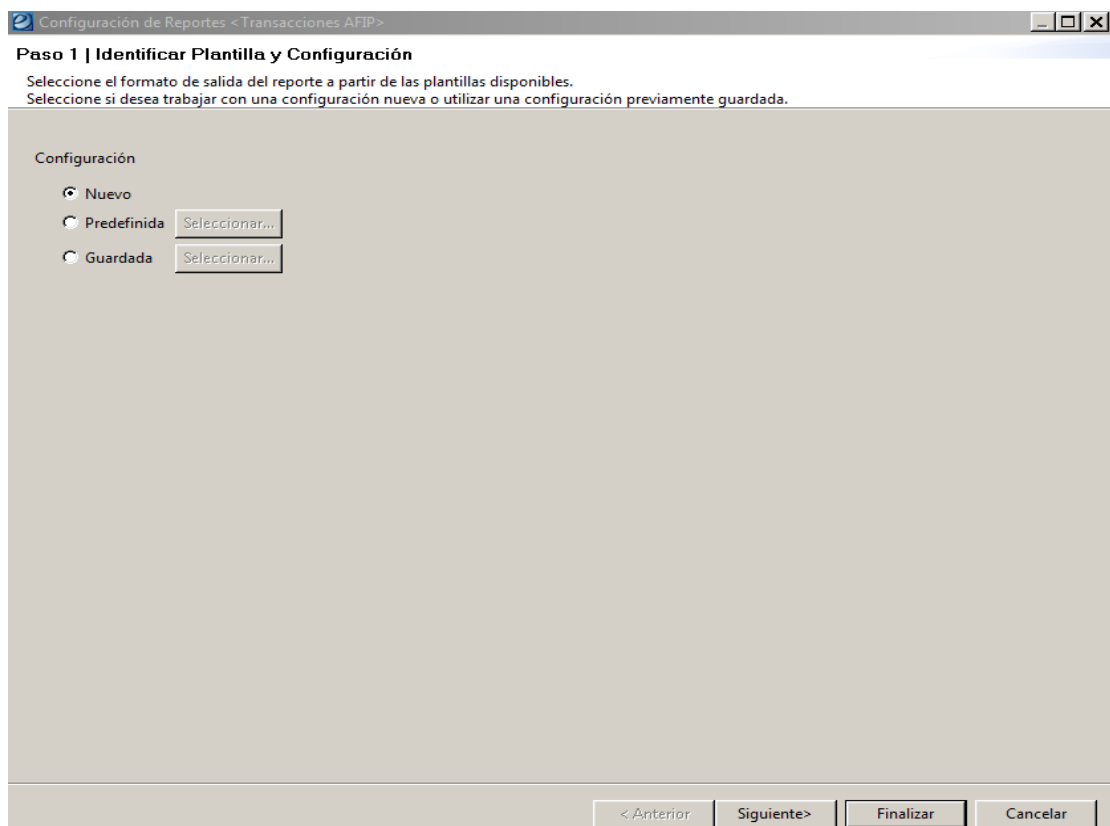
Configuración de Reportes <Transacciones AFIP>

Paso 1 | Identificar Plantilla y Configuración

Seleccione el formato de salida del reporte a partir de las plantillas disponibles.
Seleccione si desea trabajar con una configuración nueva o utilizar una configuración previamente guardada.

Configuración

Nuevo
Predefinida Seleccionar...
Guardada Seleccionar...

< Anterior Siguiente> Finalizar Cancelar